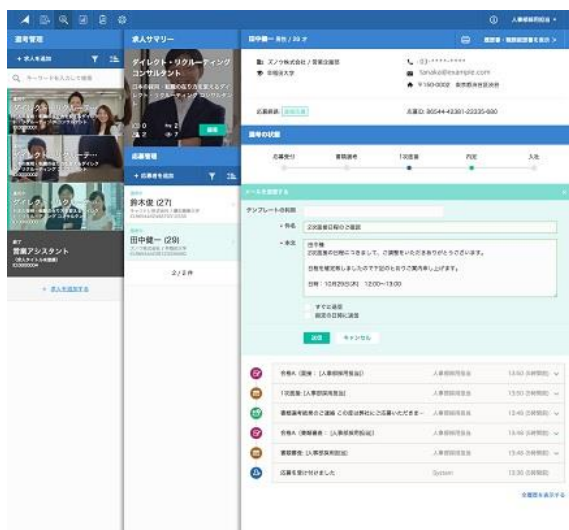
人事部採用担当 ▾

選考管理

+ 求人を追加

キーワードを入力して検索

ダイレクト・リクルーティング

営業アシスタント

+ 求人を追加する

求人サマリー

ダイレクト・リクルーティングコンサルタント

日本の採用・転職の在り方を変えるダイレクト・リクルーティングコンサルタント

応募管理

+ 応募者を追加

鈴木優 (27)

田中健一 (29)

2 / 2 件

田中健一 男性 / 29 才

ズノウ株式会社 / 営業企画部

早稲田大学

03-****-****

tanaka@example.com

〒150-0002 東京都渋谷区

応募経路:

応募ID: 80544-42301-22335-690

選考の状態

応募受付

書類選考

1次面接

内定

入社

メールを送信する

テンプレートの利用

件名

2次面接日程のご連絡

本文

田中様
2次面接の日程につきまして、ご調整をいただきありがとうございます。

日程を確定致しましたので下記のとおりご案内申し上げます。

日時：10月29日(水) 12:00〜13:00

すぐに送信

指定の日時に送信

送信

キャンセル

件名A（面接：[人事部採用担当]

人事部採用担当

1次面接 [人事部採用担当]

人事部採用担当

書類選考通過のご連絡 この度は弊社にご応募いただきま…

人事部採用担当

件名A（書類審査：[人事部採用担当]

人事部採用担当

書類審査 [人事部採用担当]

人事部採用担当

応募を受け付けました

System

全履歴を表示する